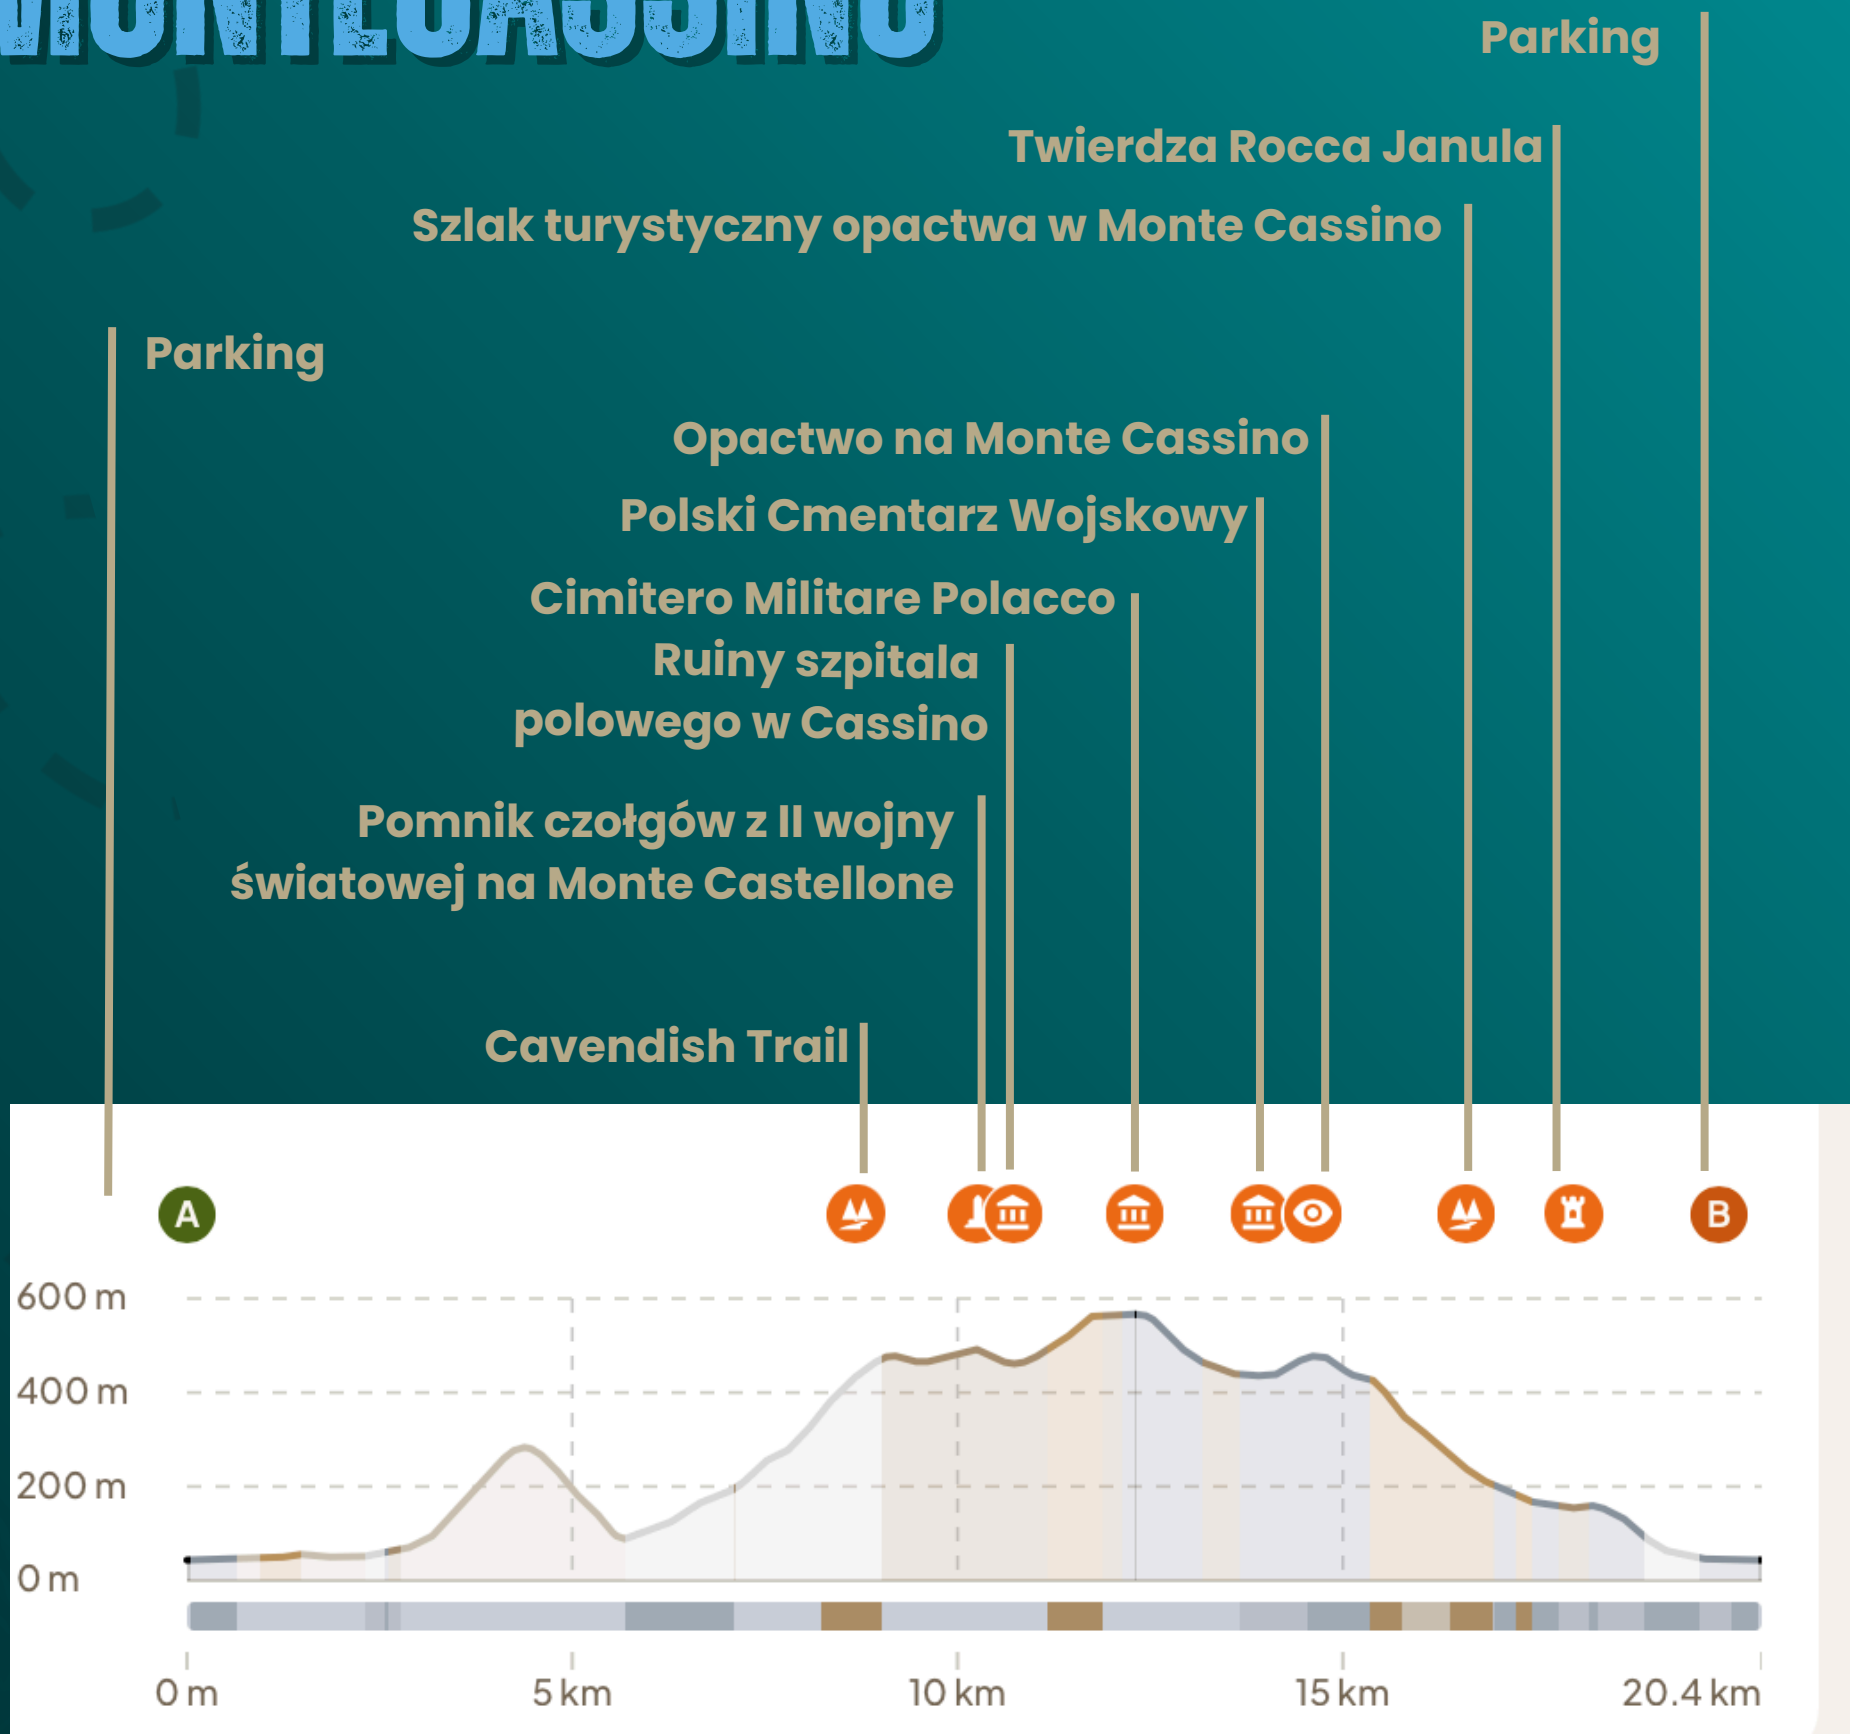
MONTECASSINO

Parking

Twierdza Rocca Janula

Szlak turystyczny opactwa w Monte Cassino

Parking

Opactwo na Monte Cassino

Polski Cmentarz Wojskowy

Cimitero Militare Polacco

Ruiny szpitala polowego w Cassino

Pomnik czołgów z II wojny światowej na Monte Castellone

Cavendish Trail

A

B

600 m
400 m
200 m
0 m

0 m
5 km
10 km
15 km
20.4 km